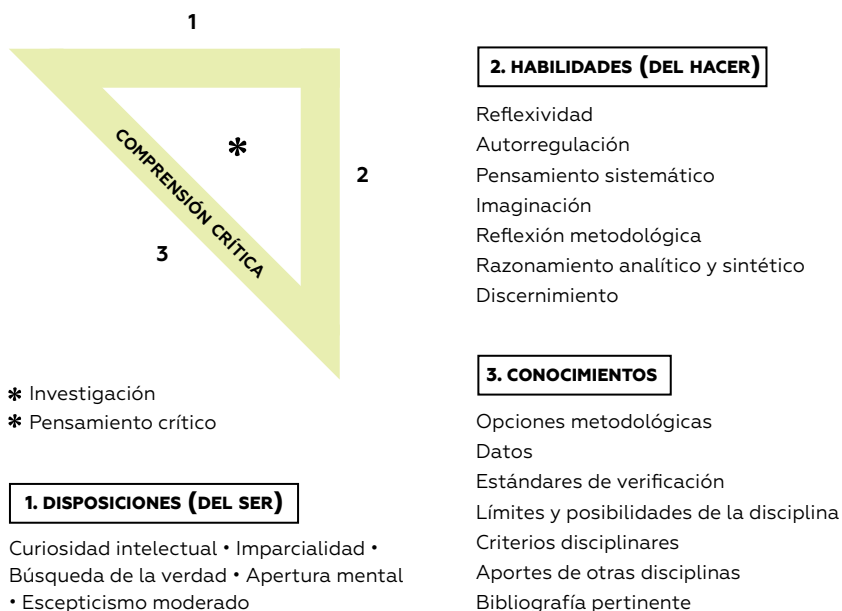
1

COMPRENSIÓN CRÍTICA

*

2

3

* Investigación
* Pensamiento crítico

1. DISPOSICIONES (DEL SER)

Curiosidad intelectual • Imparcialidad • Búsqueda de la verdad • Apertura mental • Escepticismo moderado

2. HABILIDADES (DEL HACER)

Reflexividad
Autorregulación
Pensamiento sistemático
Imaginación
Reflexión metodológica
Razonamiento analítico y sintético
Discernimiento

3. CONOCIMIENTOS

Opciones metodológicas
Datos
Estándares de verificación
Límites y posibilidades de la disciplina
Criterios disciplinares
Aportes de otras disciplinas
Bibliografía pertinente